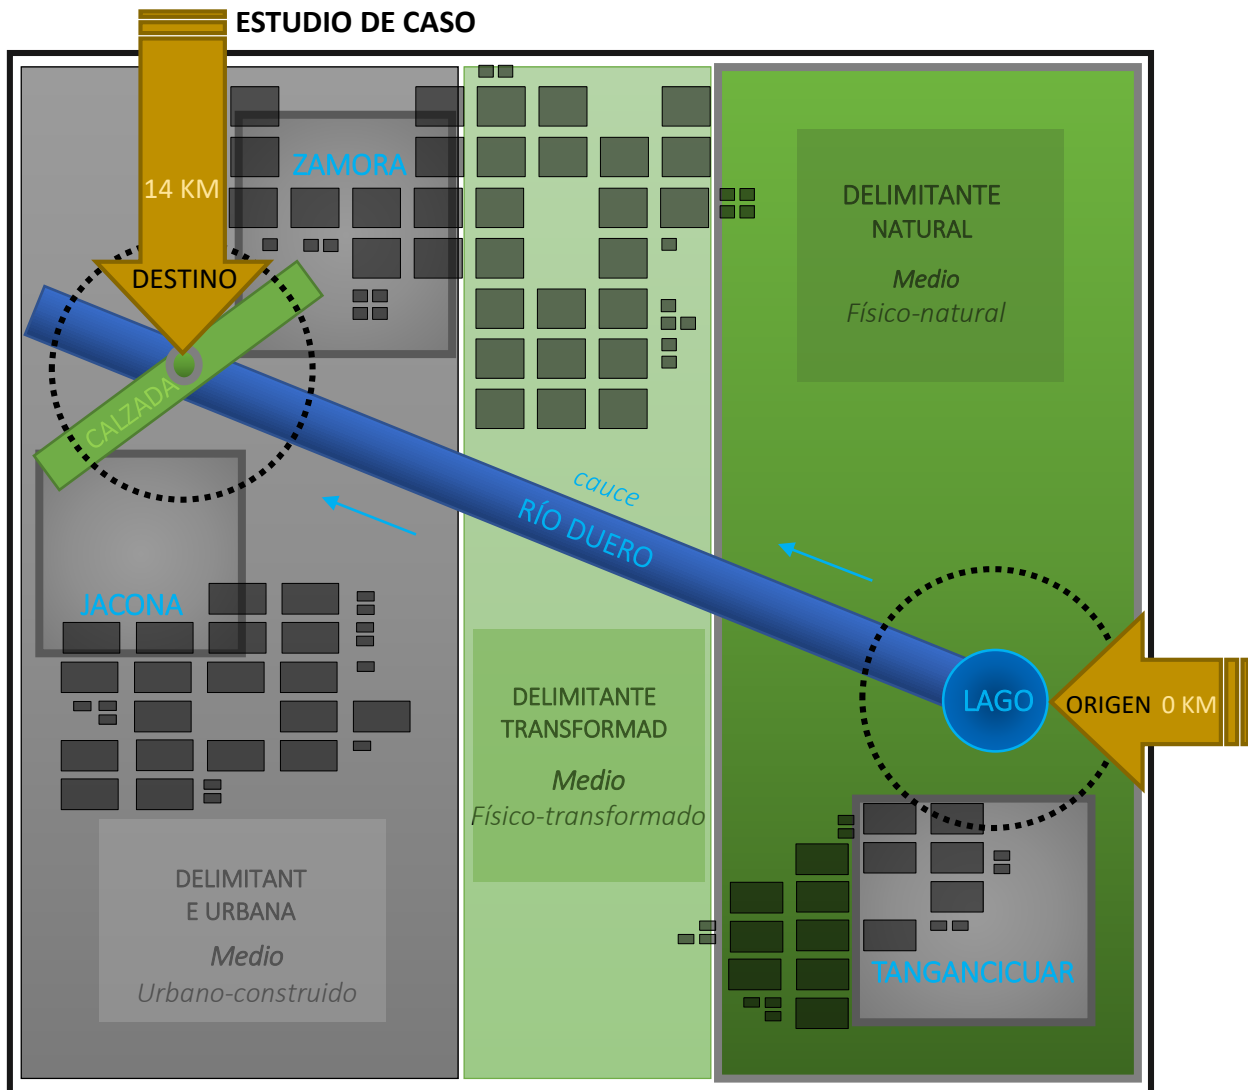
ESTUDIO DE CASO

14 KM

ZAMORA

DESTINO

CALZADA

DELIMITANTE NATURAL

Medio

Físico-natural

cauce

RÍO DUERO

JACONA

LAGO

ORIGEN 0 KM

DELIMITANTE TRANSFORMAD

Medio

Físico-transformado

DELIMITANT E URBANA

Medio

Urbano-construido

TANGANCICUAR